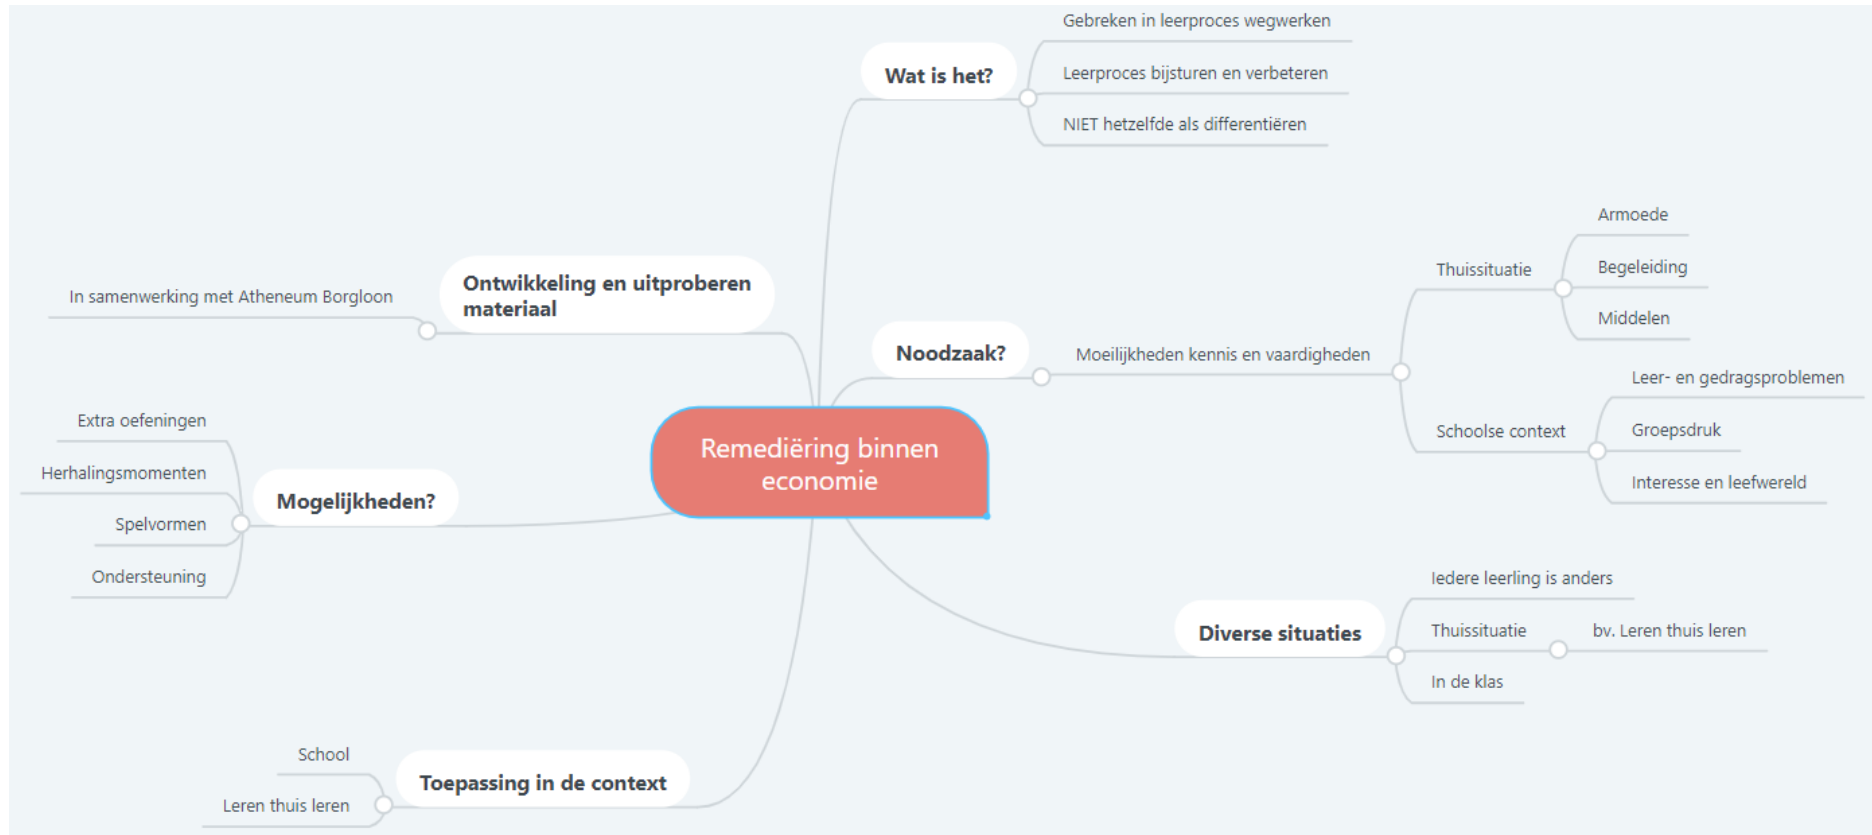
Remediëring binnen economie

Wat is het?
Gebreken in leerproces wegwerken
Leerproces bijsturen en verbeteren
NIET hetzelfde als differentiëren

Noodzaak?
Moeilijkheden kennis en vaardigheden
Thuissituatie
Armoede
Begeleiding
Middelen
Schoolse context
Leer- en gedragsproblemen
Groepsdruk
Interesse en leefwereld

Diverse situaties
Iedere leerling is anders
Thuissituatie
bv. Leren thuis leren
In de klas

Toepassing in de context
School
Leren thuis leren

Mogelijkheden?
Extra oefeningen
Herhalingsmomenten
Spelvormen
Ondersteuning

Ontwikkeling en uitproberen materiaal
In samenwerking met Atheneum Borgloon